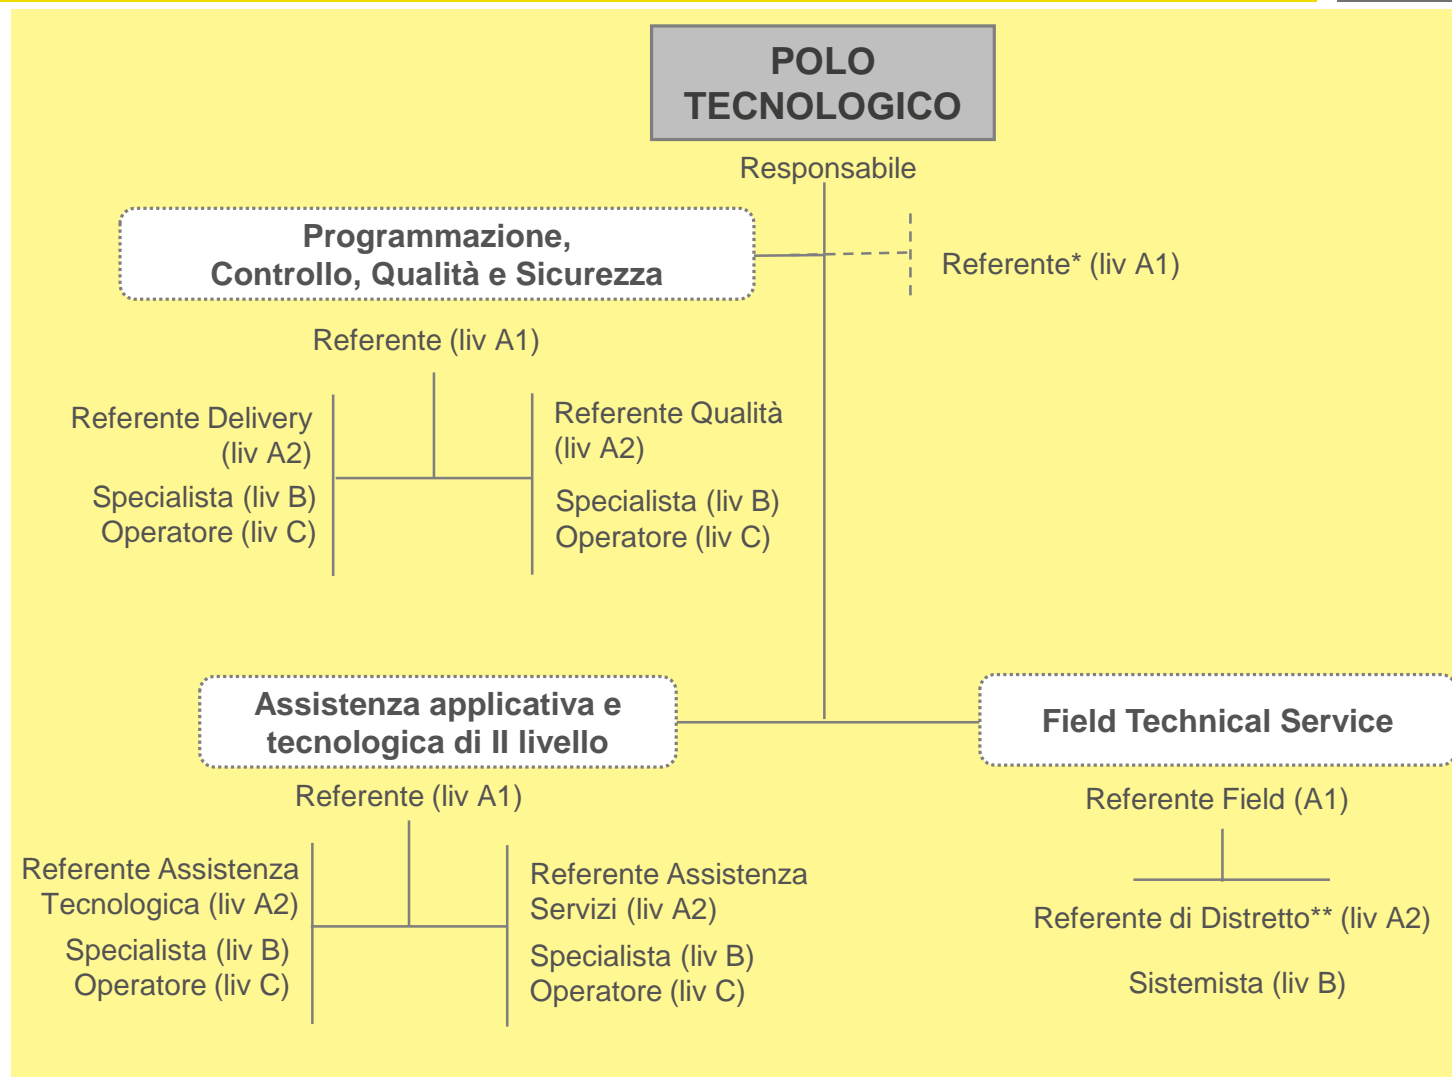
POLO TECNOLOGICO

Responsabile

Programmazione, Controllo, Qualità e Sicurezza

Referente* (liv A1)

Referente (liv A1)

Referente Delivery (liv A2)

Specialista (liv B)
Operatore (liv C)

Referente Qualità (liv A2)

Specialista (liv B)
Operatore (liv C)

Assistenza applicativa e tecnologica di II livello

Field Technical Service

Referente (liv A1)

Referente Assistenza Tecnologica (liv A2)

Specialista (liv B)
Operatore (liv C)

Referente Assistenza Servizi (liv A2)

Specialista (liv B)
Operatore (liv C)

Referente Field (A1)

Referente di Distretto** (liv A2)

Sistemista (liv B)